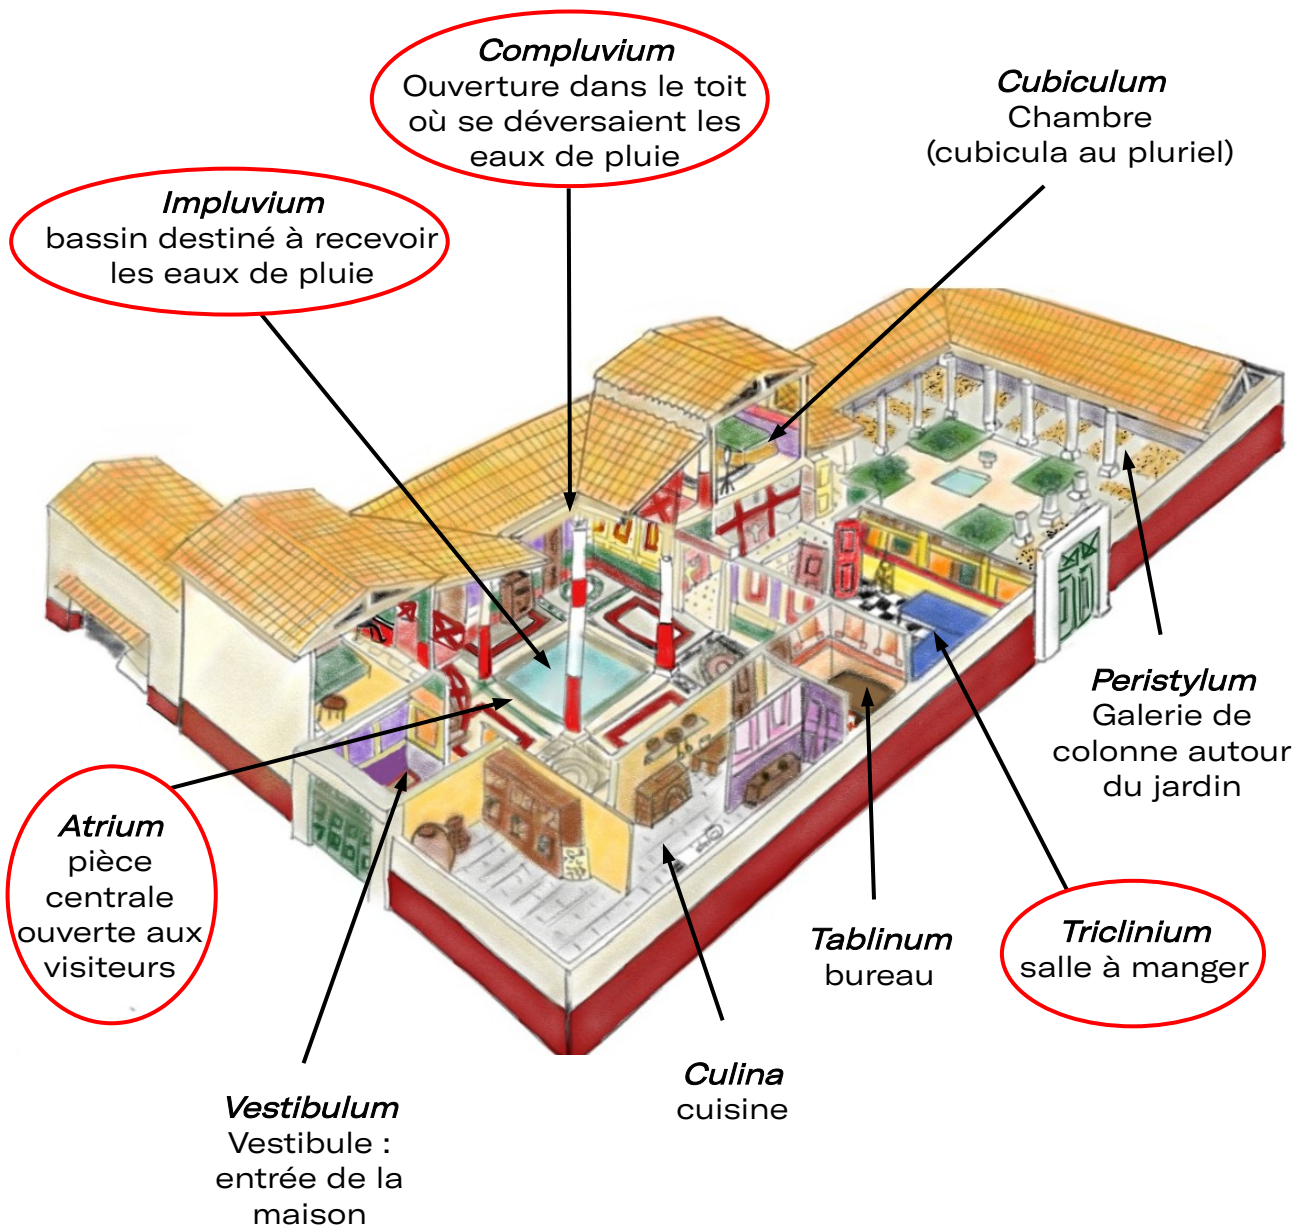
Compluvium
Ouverture dans le toit où se déversaient les eaux de pluie

Cubiculum
Chambre
(cubicula au pluriel)

Impluvium
bassin destiné à recevoir les eaux de pluie

Peristylum
Galerie de colonne autour du jardin

Atrium
pièce centrale ouverte aux visiteurs

Tablinum
bureau

Triclinium
salle à manger

Culina
cuisine

Vestibulum
Vestibule : entrée de la maison